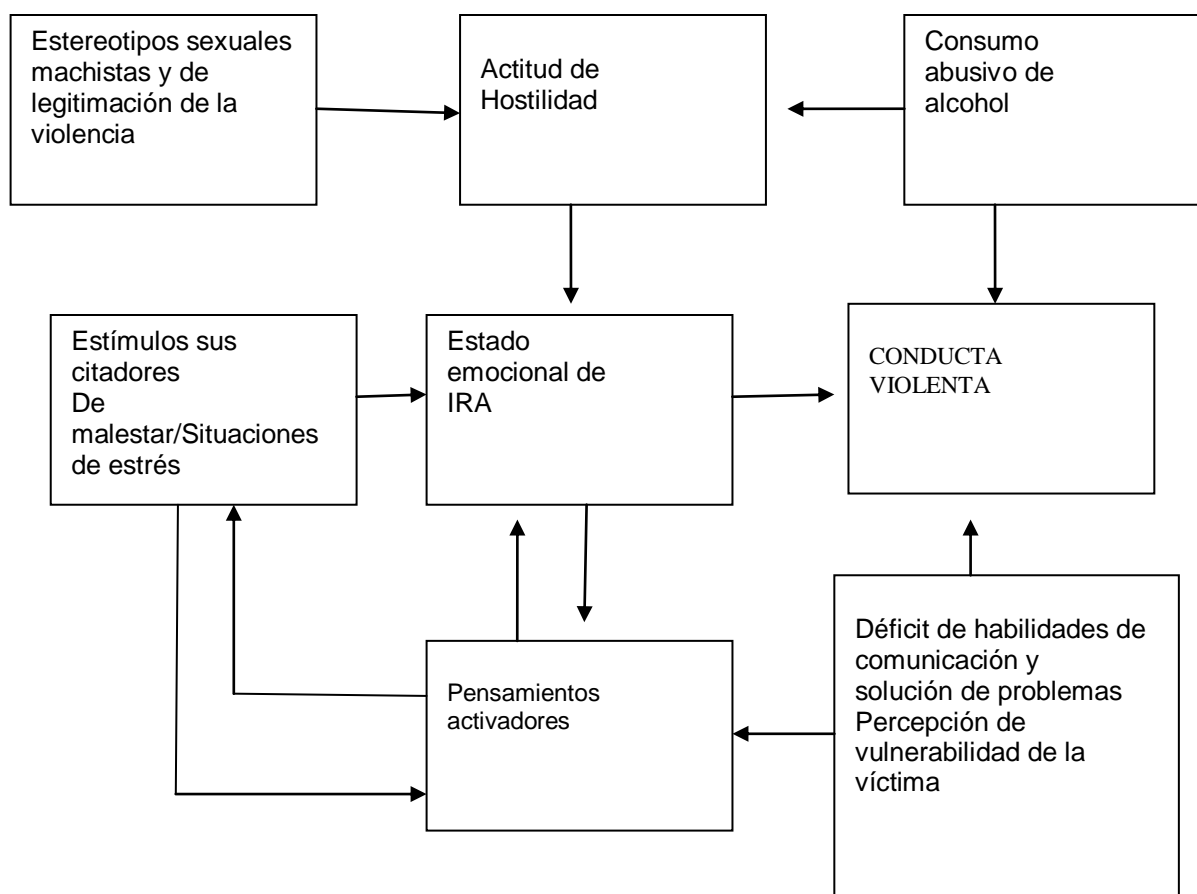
Estereotipos sexuales machistas y de legitimación de la violencia

Actitud de Hostilidad

Consumo abusivo de alcohol

Estímulos sus citadores De malestar/Situaciones de estrés

Estado emocional de IRA

CONDUCTA VIOLENTA

Pensamientos activadores

Déficit de habilidades de comunicación y solución de problemas Percepción de vulnerabilidad de la víctima